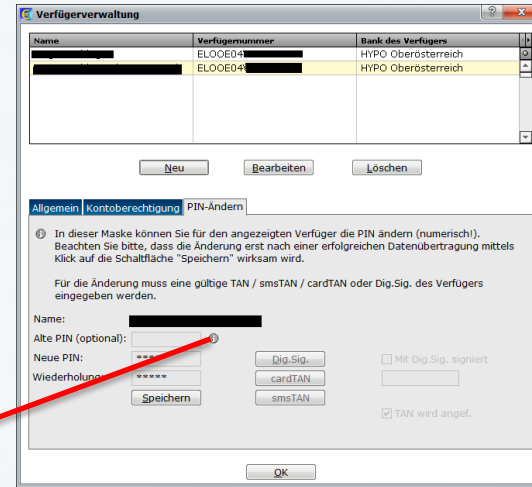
Verfügerverwaltung

| Name | Verfügernummer | Bank des Verfügers |
|---|---|---|
| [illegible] | ELOOE04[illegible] | HYPO Oberösterreich |
| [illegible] | ELOOE04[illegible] | HYPO Oberösterreich |

Neu Bearbeiten Löschen

Allgemein Kontoberechtigung PIN-Ändern

In dieser Maske können Sie für den angezeigten Verfüger die PIN ändern (numerisch!). Beachten Sie bitte, dass die Änderung erst nach einer erfolgreichen Datenübertragung mittels Klick auf die Schaltfläche "Speichern" wirksam wird.

Für die Änderung muss eine gültige TAN / smsTAN / cardTAN oder Dig.Sig. des Verfügers eingegeben werden.

Name: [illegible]
Alte PIN (optional):
Neue PIN: *****
Wiederholung: *****

Speichern

Dig.Sig.
cardTAN
smsTAN

Mit Dig.Sig. signiert

TAN wird angef.

OK